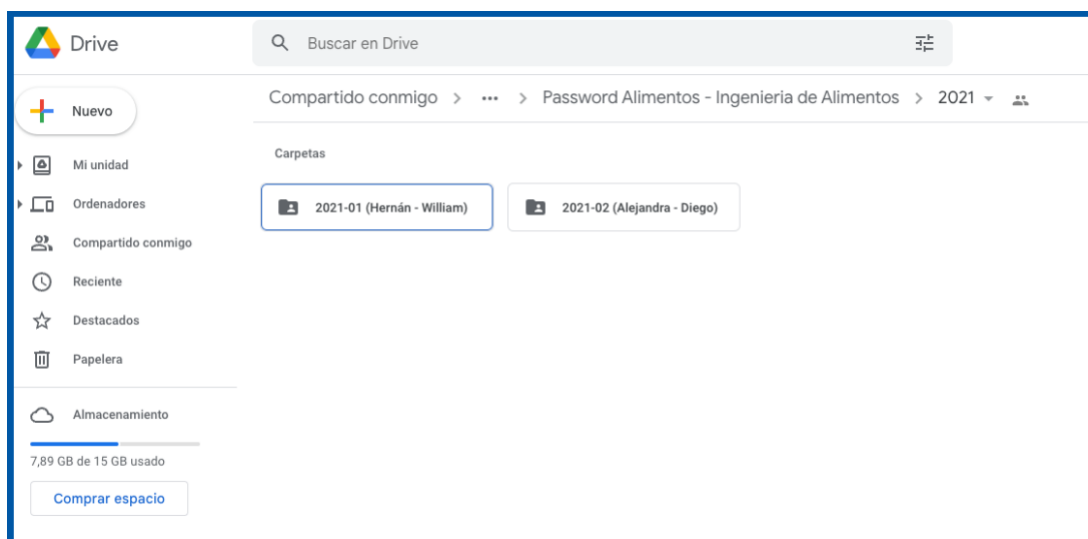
Drive

Buscar en Drive

Nuevo

Mi unidad

Ordenadores

Compartido conmigo

Reciente

Destacados

Papelera

Almacenamiento

7,89 GB de 15 GB usado

Comprar espacio

Compartido conmigo > ••• > Password Alimentos - Ingenieria de Alimentos > 2021

Carpetas

2021-01 (Hernán - William)

2021-02 (Alejandra - Diego)